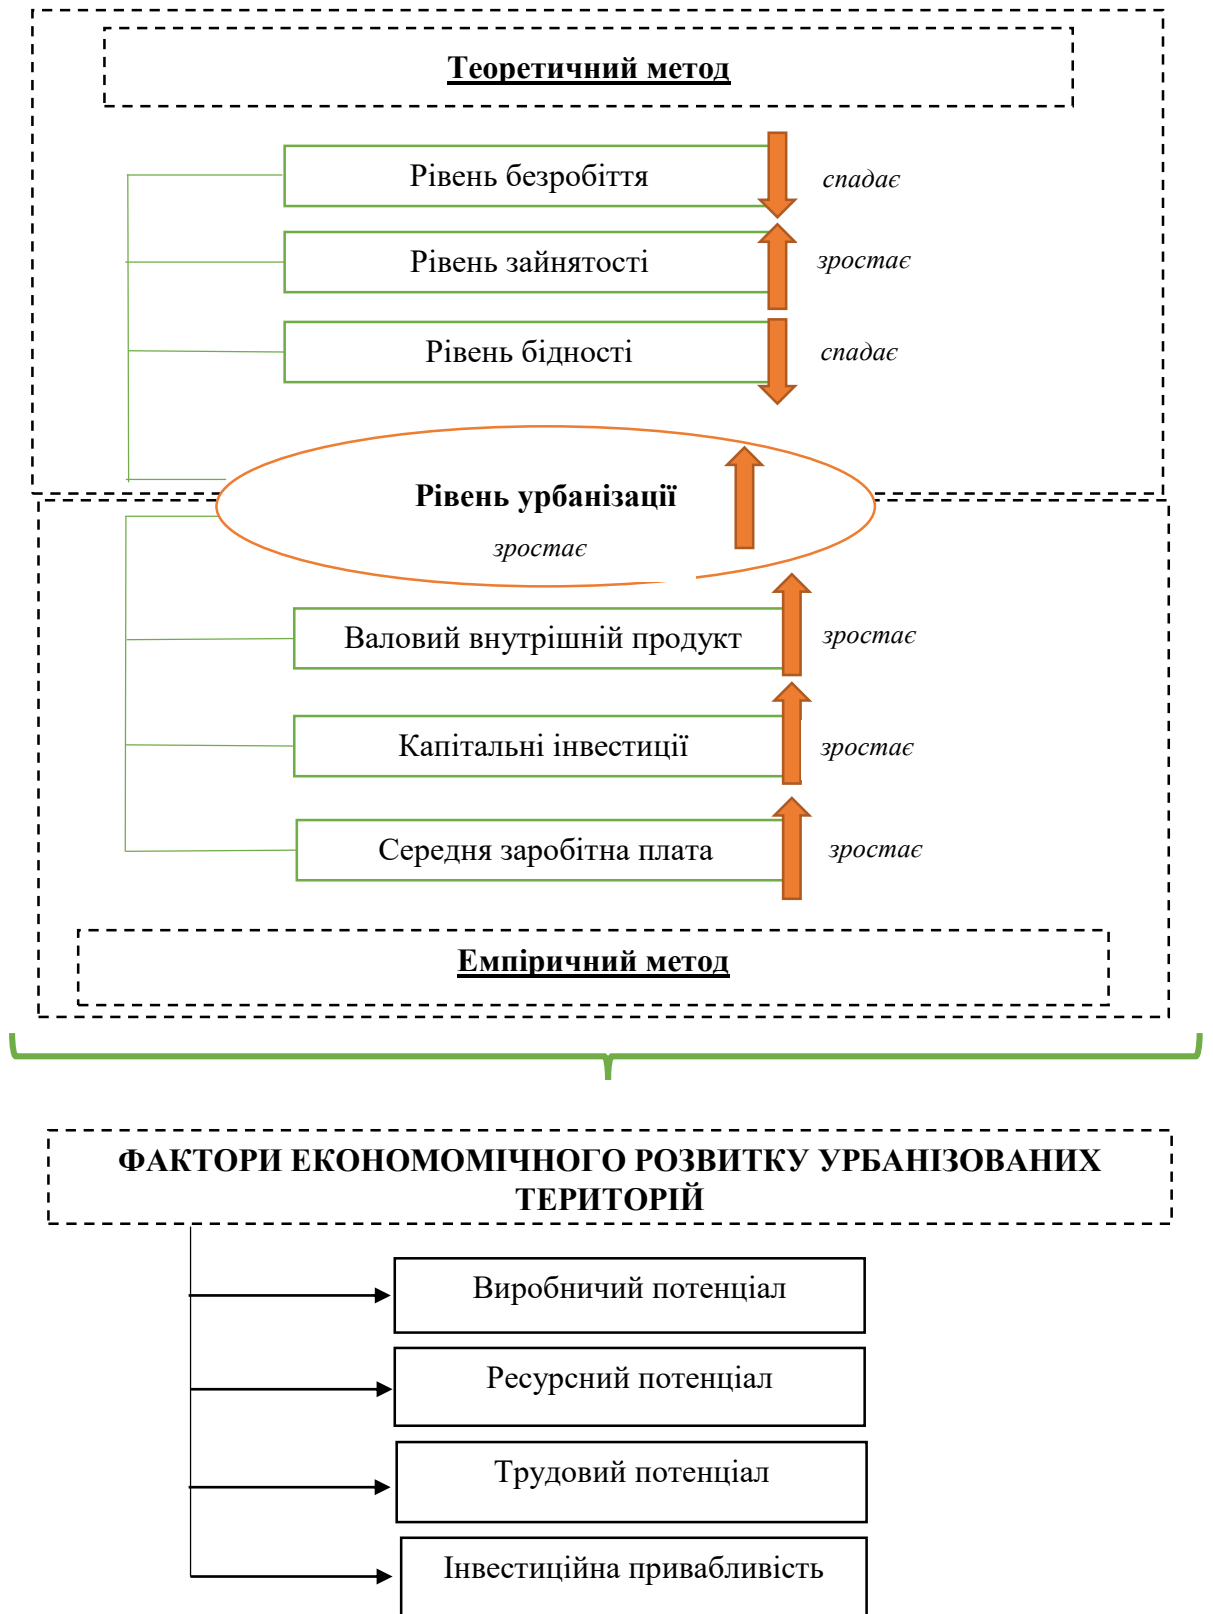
Теоретичний метод

Рівень безробіття
спадає

Рівень зайнятості
зростає

Рівень бідності
спадає

Рівень урбанізації
зростає

Валовий внутрішній продукт
зростає

Капітальні інвестиції
зростає

Середня заробітна плата
зростає

Емпіричний метод

ФАКТОРИ ЕКОНОМОМІЧНОГО РОЗВИТКУ УРБАНІЗОВАНИХ ТЕРИТОРІЙ

Виробничий потенціал

Ресурсний потенціал

Трудовий потенціал

Інвестиційна привабливість